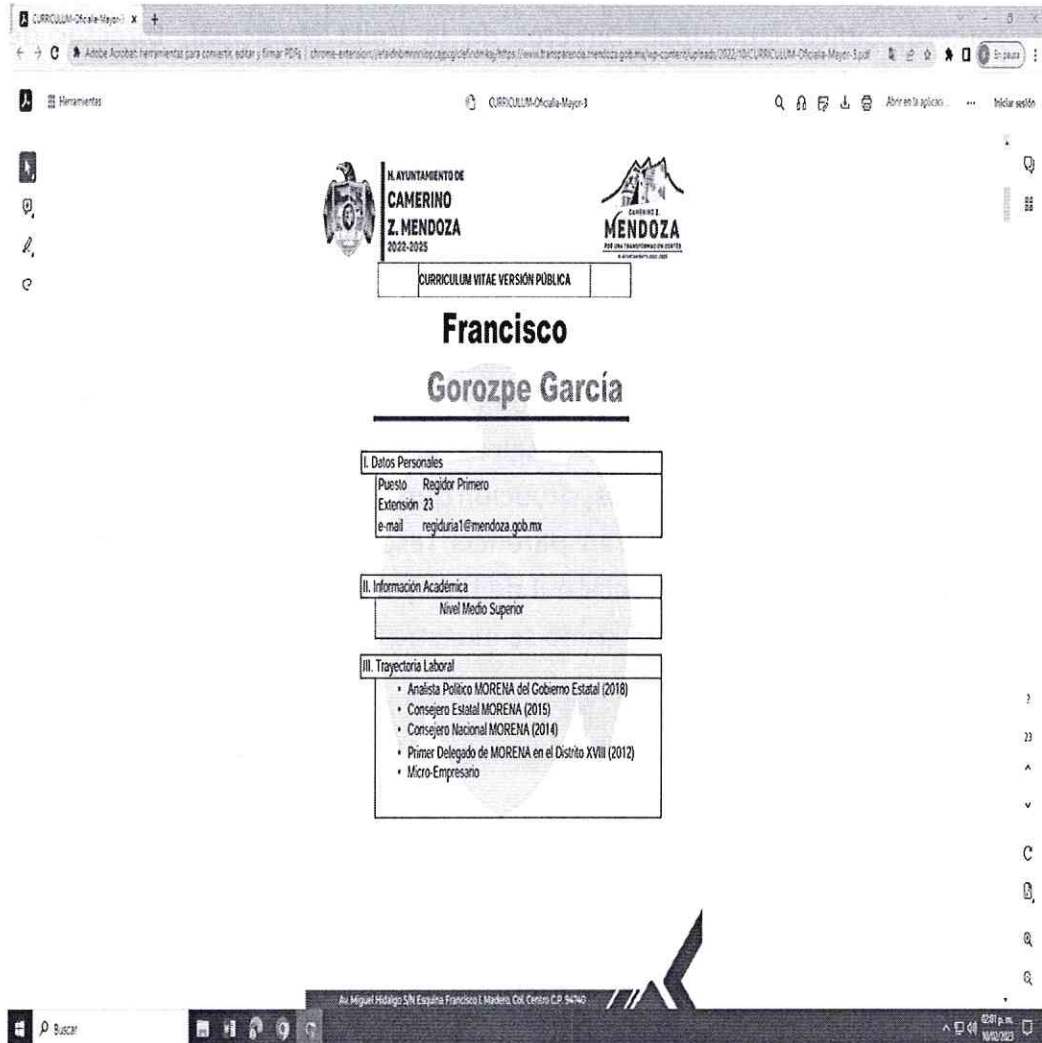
CURRICULUM-Oficalia-Mayor-3 ×

Adobe Acrobat: herramientas para convertir, editar y firmar PDFs | chrome-extension://efaidnbmnnnibpcajpcglclefindmkaj/https://www.transparencia.mendoza.gob.mx/wp-content/uploads/2022/10/CURRICULUM-Oficalia-Mayor-3.pdf

En pausa

Herramientas

CURRICULUM-Oficalia-Mayor-3

Abrir en la aplicaci...

Iniciar sesión

H. AYUNTAMIENTO DE
CAMERINO
Z. MENDOZA
2022-2025

CAMERINO Z.
MENDOZA
POR UNA TRANSFORMACIÓN CORTÉS
H. AYUNTAMIENTO 2022-2025

CURRICULUM VITAE VERSIÓN PÚBLICA

Francisco

Gorozpe García

I. Datos Personales

Puesto Regidor Primero
Extensión 23
e-mail regiduria1@mendoza.gob.mx

II. Información Académica

Nivel Medio Superior

III. Trayectoria Laboral

- Analista Politico MORENA del Gobierno Estatal (2018)
- Consejero Estatal MORENA (2015)
- Consejero Nacional MORENA (2014)
- Primer Delegado de MORENA en el Distrito XVIII (2012)
- Micro-Empresario

Av. Miguel Hidalgo S/N Esquina Francisco I. Madero, Col. Centro C.P. 94740

2

23

Buscar

02:01 p. m.
10/02/2023